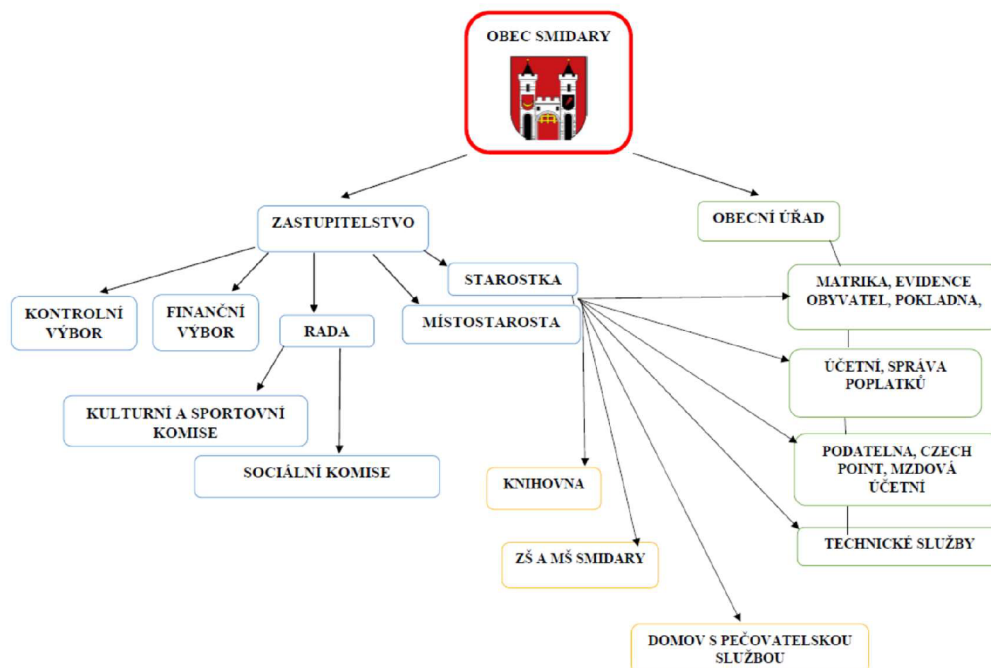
OBEC SMIDARY

ZASTUPITELSTVO

OBECNÍ ÚŘAD

KONTROLNÍ VÝBOR

FINANČNÍ VÝBOR

RADA

STAROSTKA

MÍSTOSTAROSTA

MATRIKA, EVIDENCE OBYVATEL, POKLADNA,

ÚČETNÍ, SPRÁVA POPLATKŮ

KULTURNÍ A SPORTOVNÍ KOMISE

SOCIÁLNÍ KOMISE

PODATELNA, CZECH POINT, MZDOVÁ ÚČETNÍ

KNIHOVNA

TECHNICKÉ SLUŽBY

ZŠ A MŠ SMIDARY

DOMOV S PEČOVATELSKOU SLUŽBOU